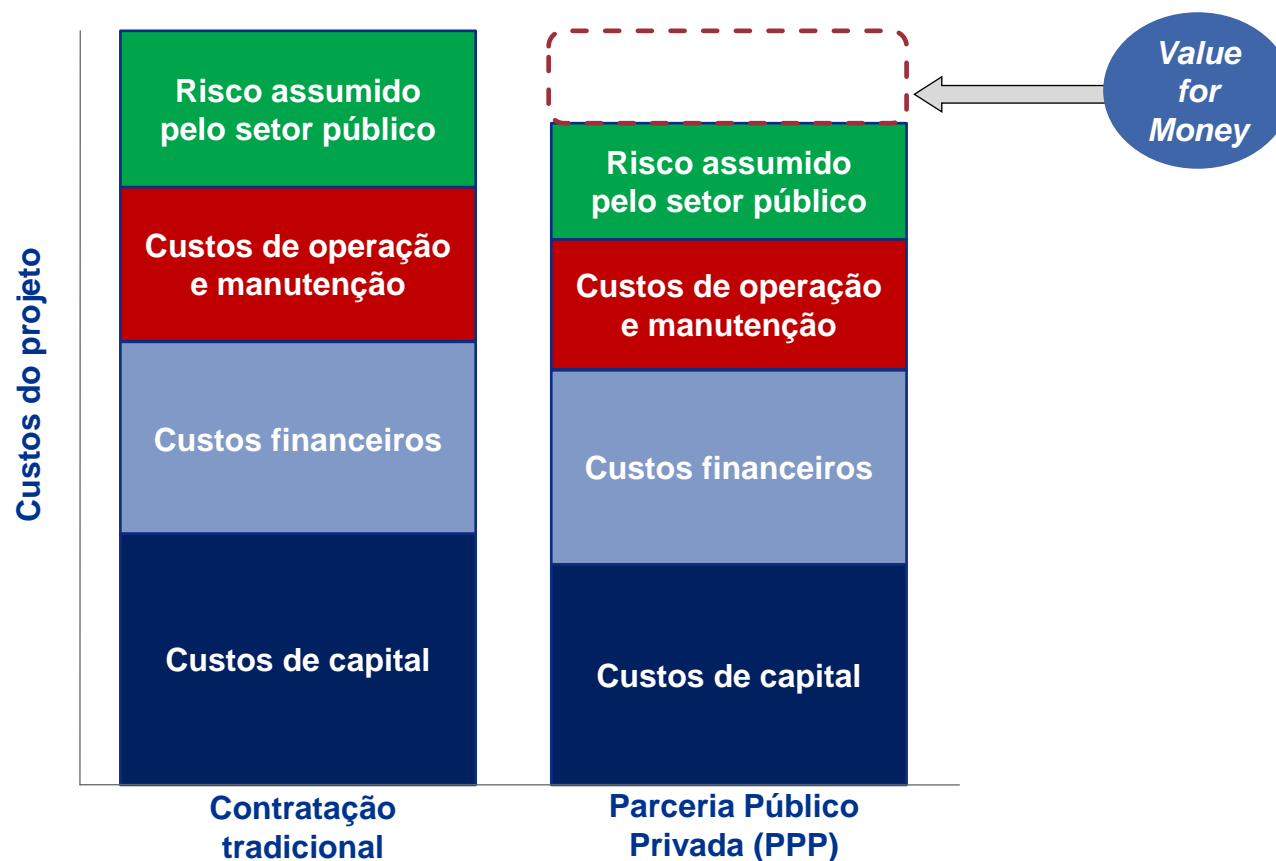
Value for Money

Custos do projeto

Risco assumido pelo setor público

Custos de operação e manutenção

Custos financeiros

Custos de capital

Risco assumido pelo setor público

Custos de operação e manutenção

Custos financeiros

Custos de capital

Contratação tradicional

Parceria Público Privada (PPP)